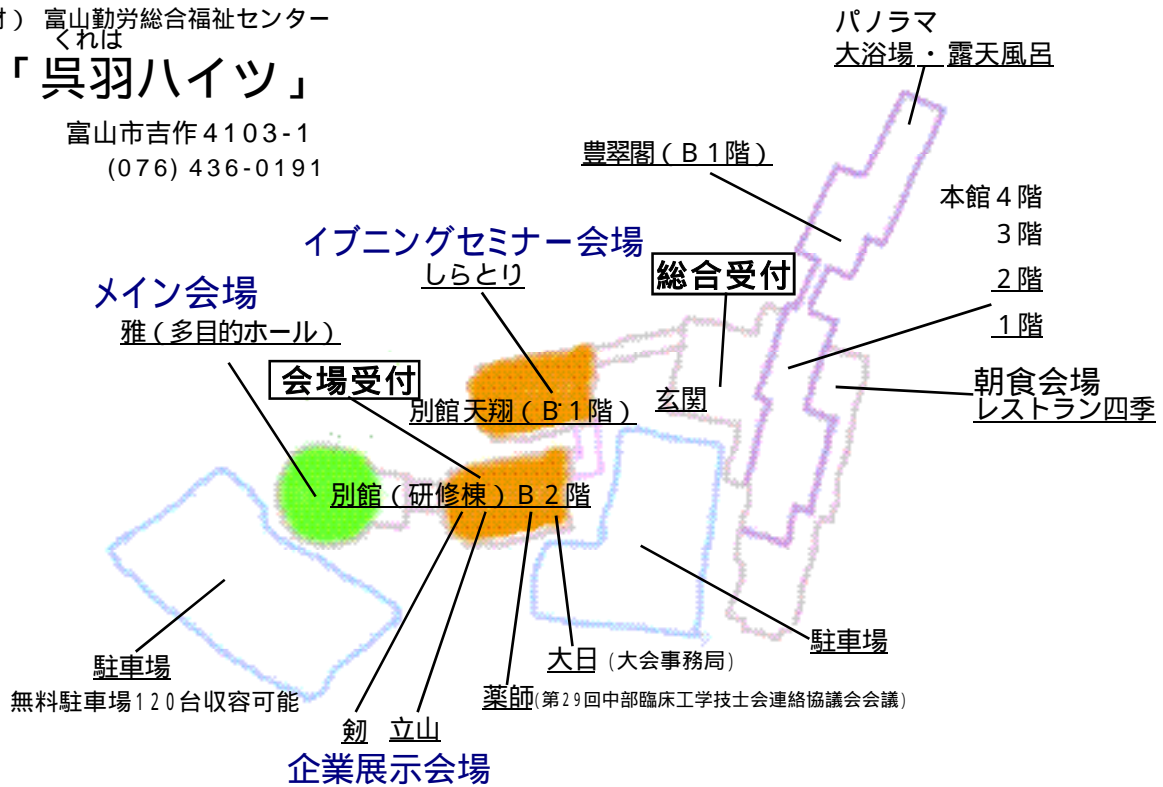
付） 富山勤労総合福祉センター
くれは
「呉羽ハイツ」
富山市吉作4103-1
(076) 436-0191

パノラマ
大浴場・露天風呂

豊翠閣（B1階）

本館4階
3階
2階
1階

イブニングセミナー会場
しらとり

総合受付

メイン会場
雅（多目的ホール）

会場受付

別館天翔（B1階）

玄関

朝食会場
レストラン四季

別館（研修棟）B2階

駐車場
無料駐車場120台収容可能

駐車場

大日（大会事務局）

薬師(第29回中部臨床工学技士会連絡協議会会議)

剱 立山
企業展示会場